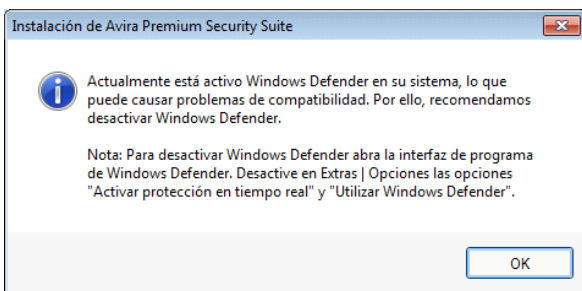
Instalación de Avira Premium Security Suite

Actualmente está activo Windows Defender en su sistema, lo que puede causar problemas de compatibilidad. Por ello, recomendamos desactivar Windows Defender.

Nota: Para desactivar Windows Defender abra la interfaz de programa de Windows Defender. Desactive en Extras | Opciones las opciones "Activar protección en tiempo real" y "Utilizar Windows Defender".

OK